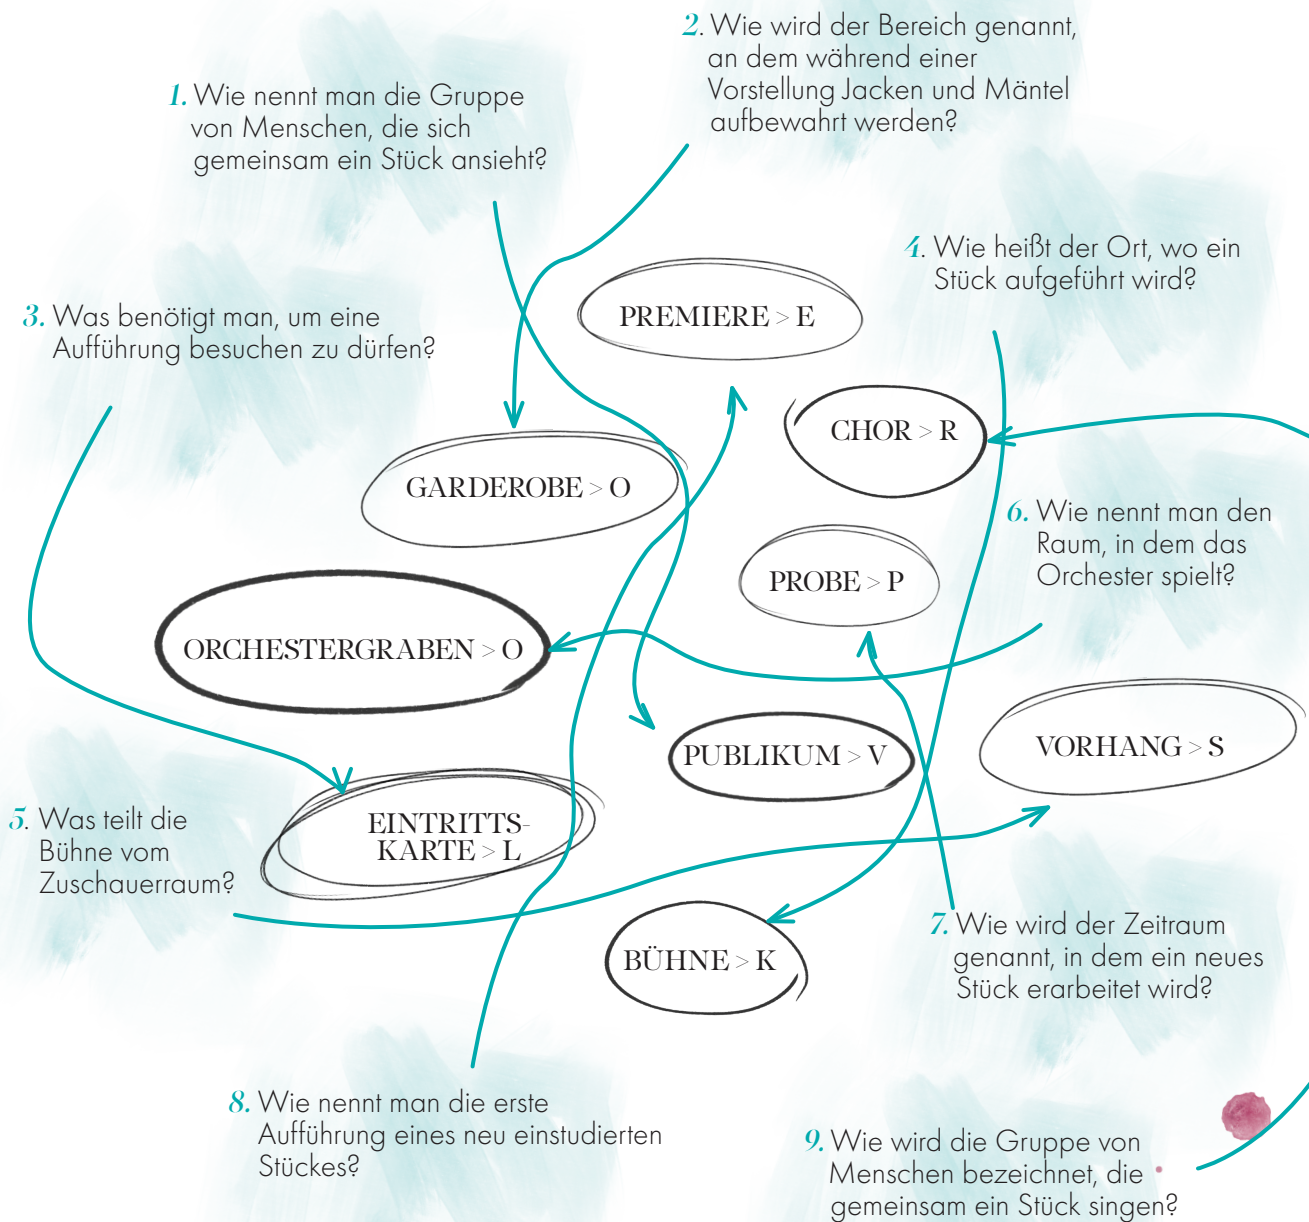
2. Wie wird der Bereich genannt, an dem während einer Vorstellung Jacken und Mäntel aufbewahrt werden?

1. Wie nennt man die Gruppe von Menschen, die sich gemeinsam ein Stück ansieht?

4. Wie heißt der Ort, wo ein Stück aufgeführt wird?

3. Was benötigt man, um eine Aufführung besuchen zu dürfen?

PREMIERE > E

CHOR > R

GARDEROBE > O

6. Wie nennt man den Raum, in dem das Orchester spielt?

PROBE > P

ORCHESTERGRABEN > O

PUBLIKUM > V

VORHANG > S

EINTRITTS-KARTE > L

5. Was teilt die Bühne vom Zuschauerraum?

BÜHNE > K

7. Wie wird der Zeitraum genannt, in dem ein neues Stück erarbeitet wird?

8. Wie nennt man die erste Aufführung eines neu einstudierten Stückes?

9. Wie wird die Gruppe von Menschen bezeichnet, die gemeinsam ein Stück singen?